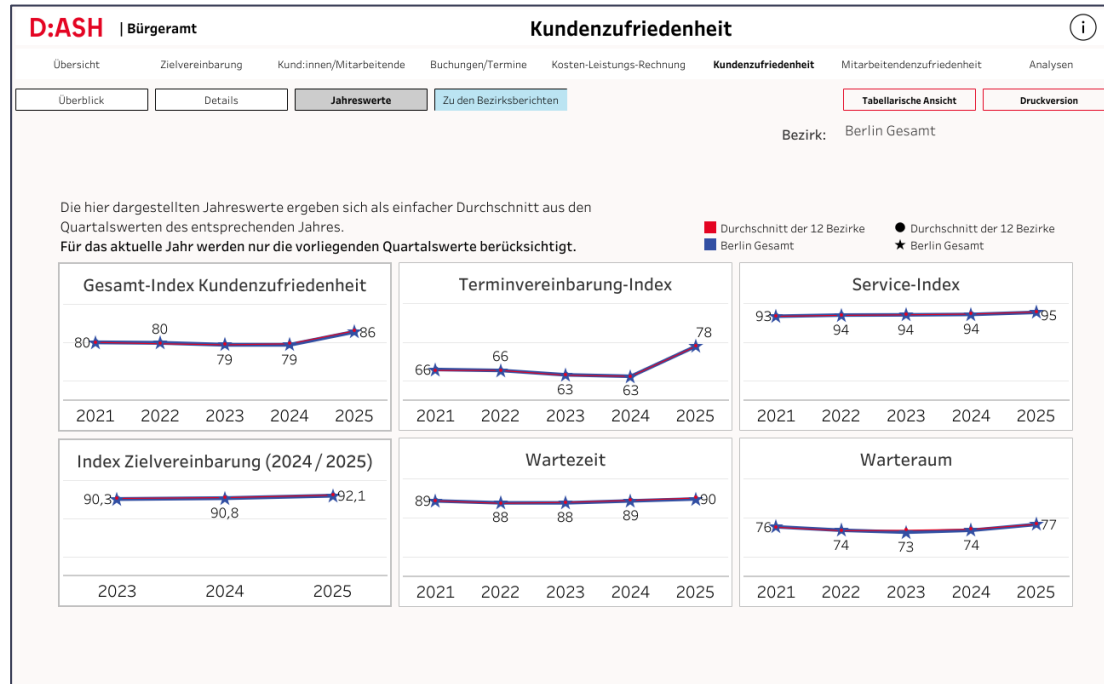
D:ASH | Bürgeramt

Kundenzufriedenheit

i

Übersicht Zielvereinbarung Kund:innen/Mitarbeitende Buchungen/Termine Kosten-Leistungs-Rechnung Kundenzufriedenheit Mitarbeitendenzufriedenheit Analysen

Überblick Details Jahreswerte Zu den Bezirksberichten

Tabellarische Ansicht Druckversion

Bezirk: Berlin Gesamt

Die hier dargestellten Jahreswerte ergeben sich als einfacher Durchschnitt aus den Quartalswerten des entsprechenden Jahres.
**Für das aktuelle Jahr werden nur die vorliegenden Quartalswerte berücksichtigt.**

Durchschnitt der 12 Bezirke
Berlin Gesamt
Durchschnitt der 12 Bezirke
Berlin Gesamt

Gesamt-Index Kundenzufriedenheit
80 80 79 79 86
2021 2022 2023 2024 2025

Terminvereinbarung-Index
66 66 63 63 78
2021 2022 2023 2024 2025

Service-Index
93 94 94 94 95
2021 2022 2023 2024 2025

Index Zielvereinbarung (2024 / 2025)
90,3 90,8 92,1
2023 2024 2025

Wartezeit
89 88 88 89 90
2021 2022 2023 2024 2025

Warteraum
76 74 73 74 77
2021 2022 2023 2024 2025